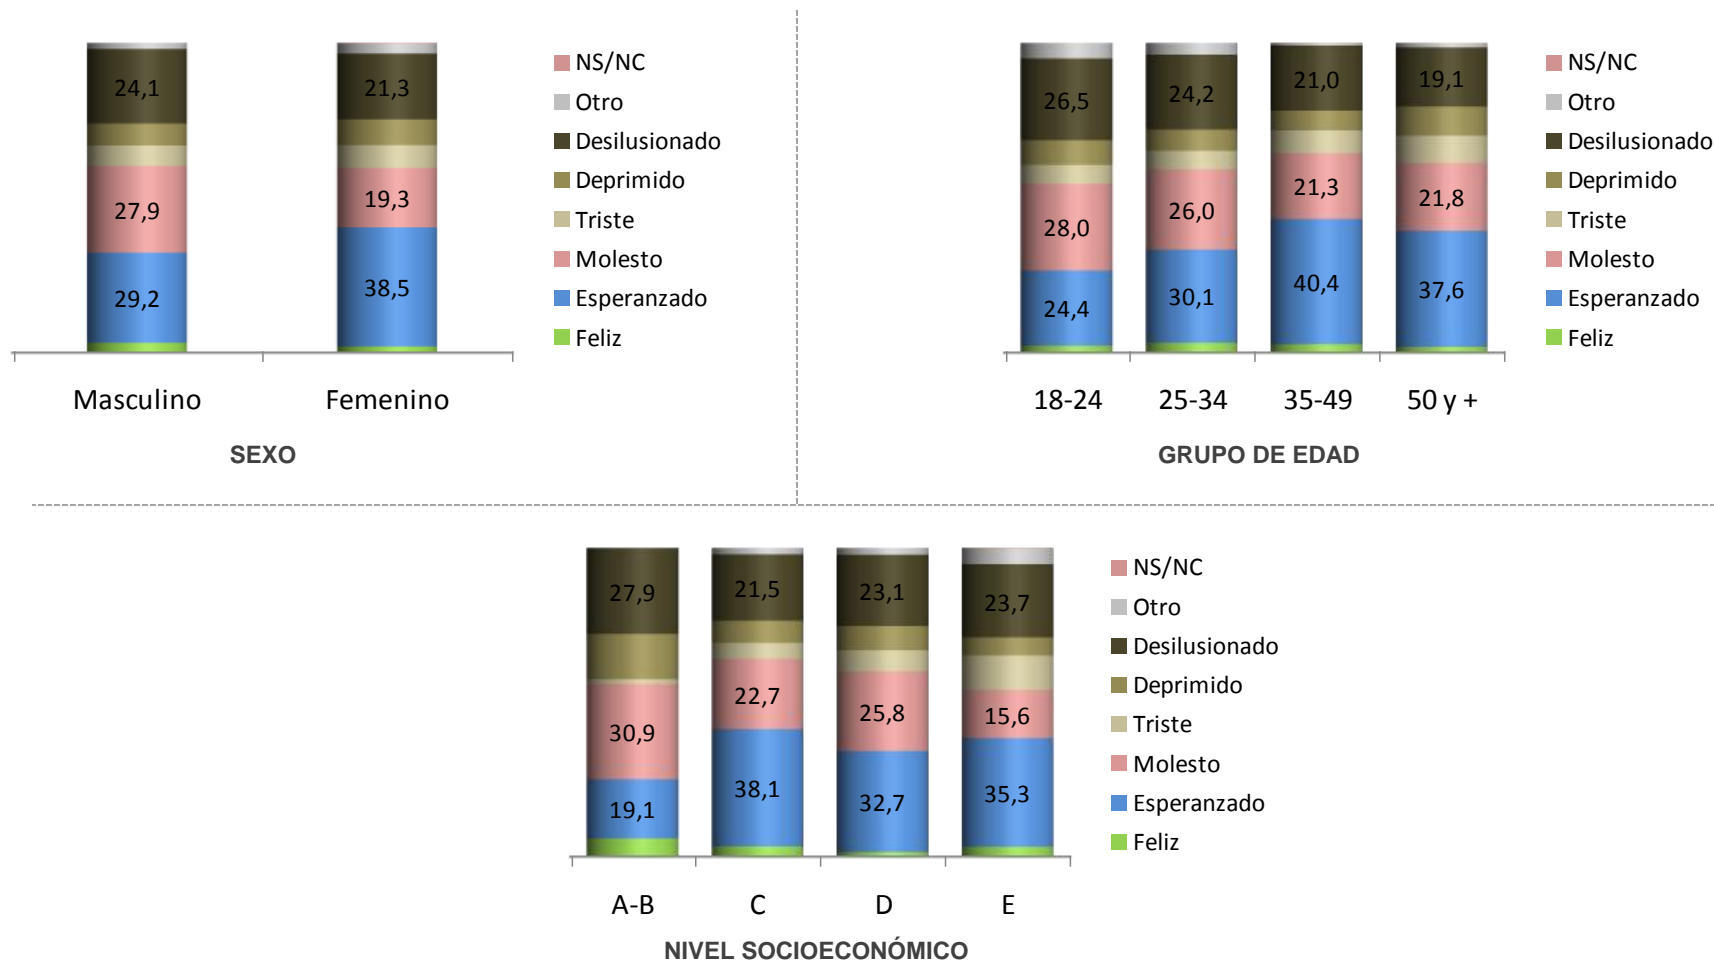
24,1
27,9
29,2
21,3
19,3
38,5

NS/NC
Otro
Desilusionado
Deprimido
Triste
Molesto
Esperanzado
Feliz

Masculino Femenino

SEXO

26,5
28,0
24,4
24,2
26,0
30,1
21,0
21,3
40,4
19,1
21,8
37,6

NS/NC
Otro
Desilusionado
Deprimido
Triste
Molesto
Esperanzado
Feliz

18-24 25-34 35-49 50 y +

GRUPO DE EDAD

27,9
30,9
19,1
21,5
22,7
38,1
23,1
25,8
32,7
23,7
15,6
35,3

NS/NC
Otro
Desilusionado
Deprimido
Triste
Molesto
Esperanzado
Feliz

A-B C D E

NIVEL SOCIOECONÓMICO